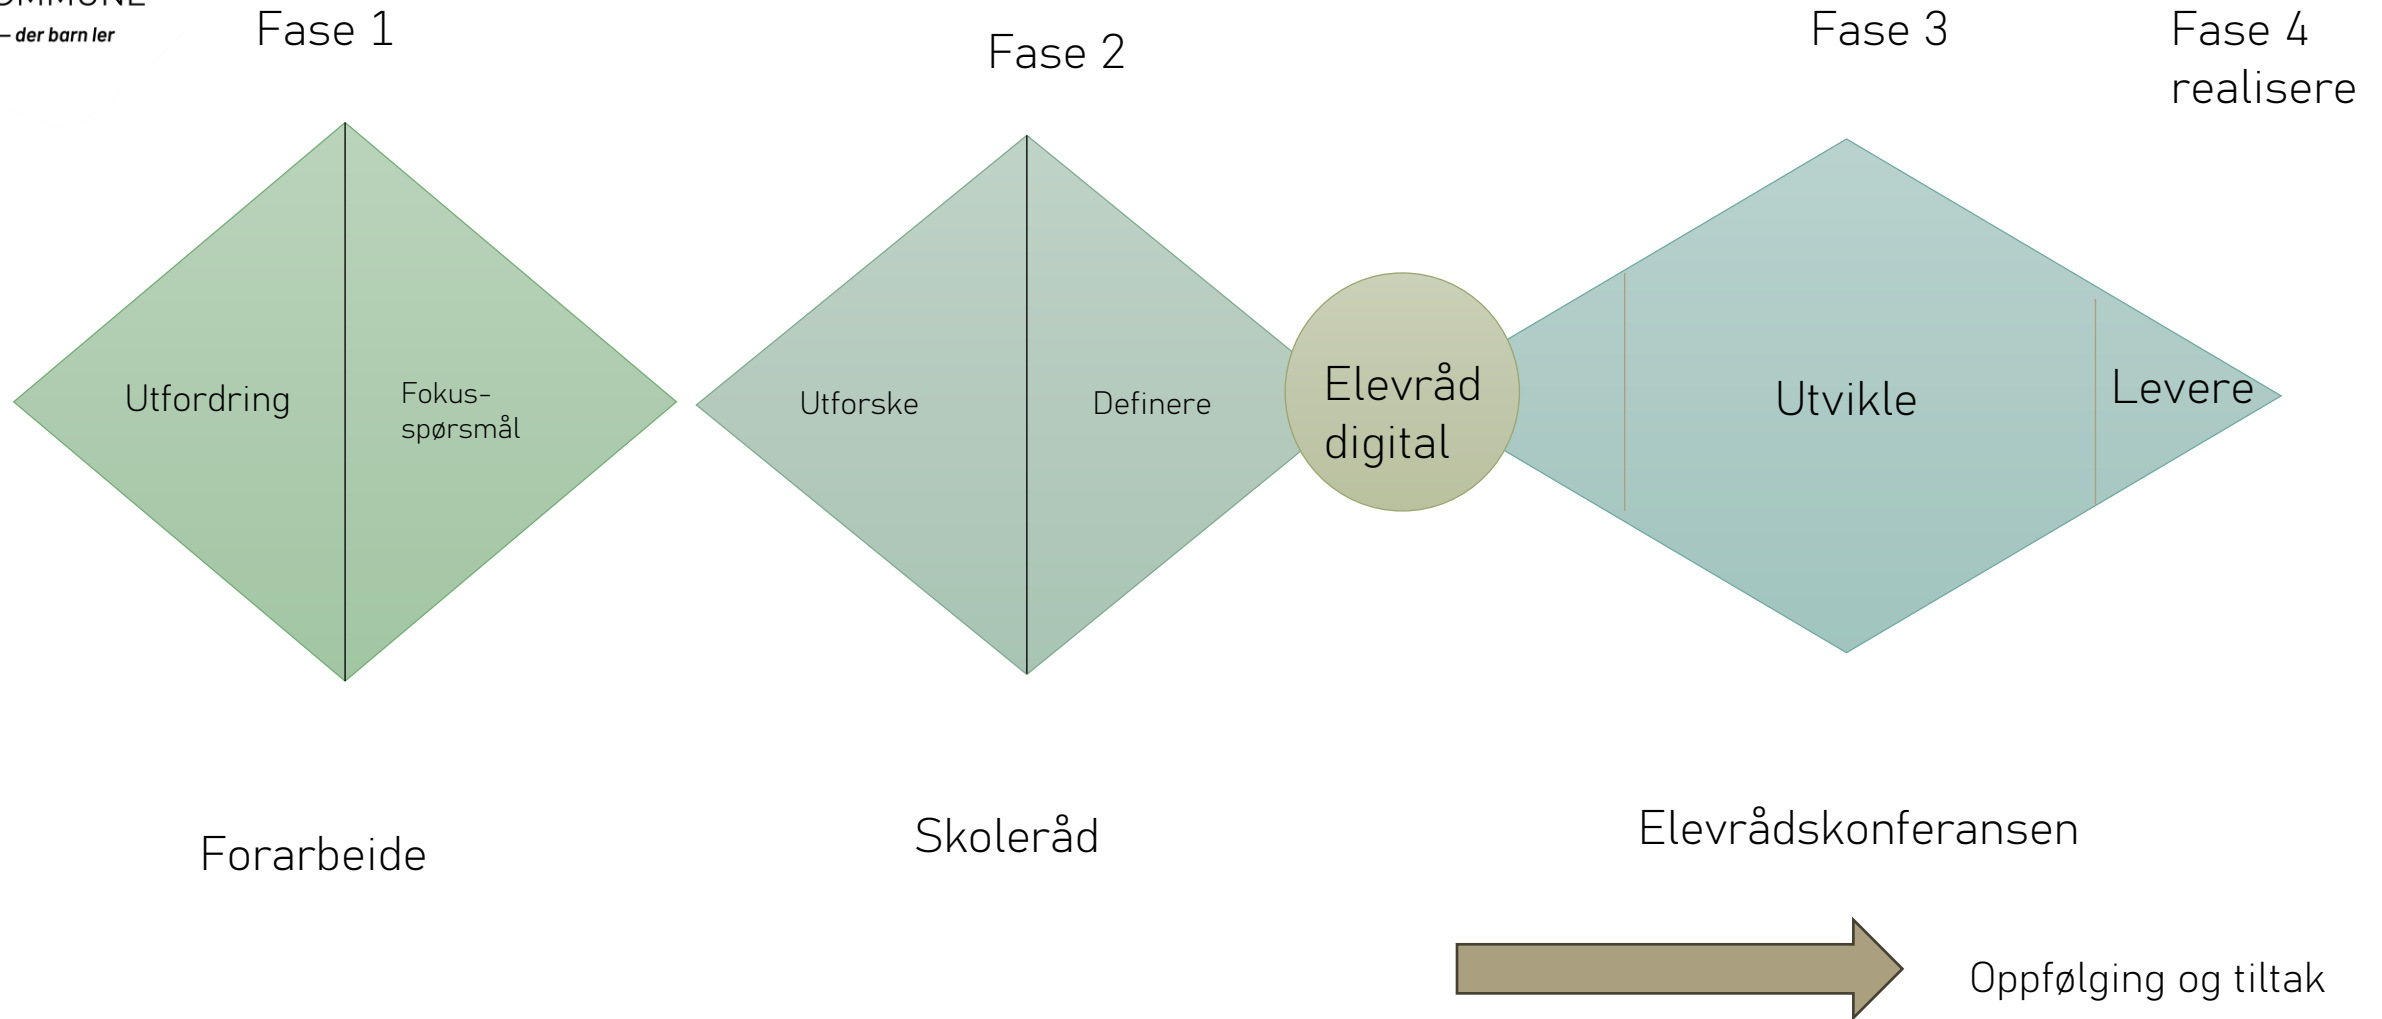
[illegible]
– der barn ler

Fase 1

Fase 2

Fase 3

Fase 4 realisere

Utfordring

Fokus-spørsmål

Utforske

Definere

Elevråd digital

Utvikle

Levere

Forarbeide

Skoleråd

Elevrådskonferansen

Oppfølging og tiltak